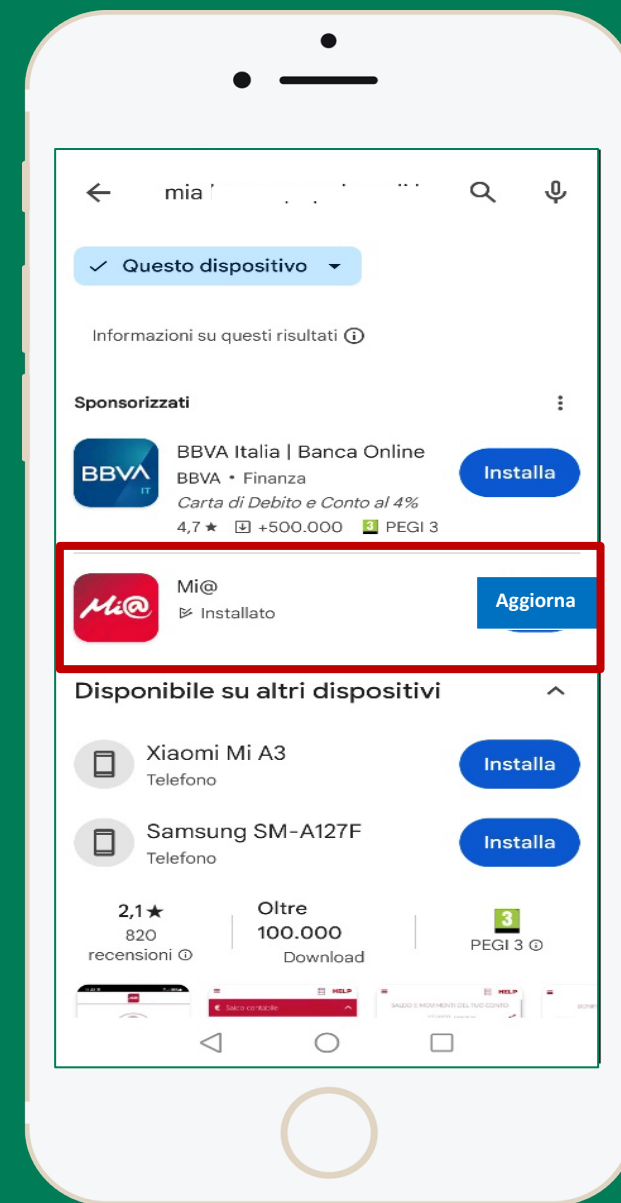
mia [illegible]

Questo dispositivo

Informazioni su questi risultati ⓘ

Sponsorizzati

BBVA IT

BBVA Italia | Banca Online
BBVA • Finanza
Carta di Debito e Conto al 4%
4,7 ★ +500.000 3 PEGI 3

Installa

Mi@
Installato

Aggiorna

Disponibile su altri dispositivi

Xiaomi Mi A3
Telefono

Installa

Samsung SM-A127F
Telefono

Installa

2,1★
820 recensioni ⓘ

Oltre 100.000
Download

3
PEGI 3 ⓘ

HELP
Saldo contabile
HELP
SALDO E MOVIMENTI DEL TUO CONTO